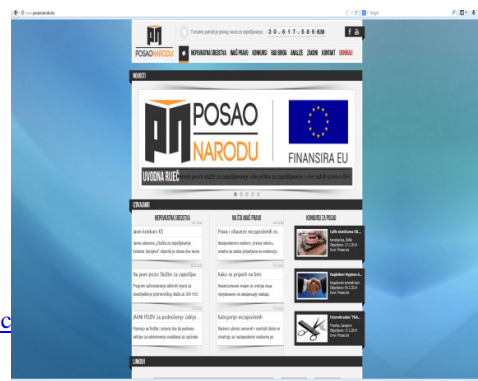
www.posaonarodu.ba

POSAO NARODU

Trenutno potrebno javnog novca za zapošljavanje: 3 0 . 6 1 7 . 0 8 6 KM

NEOVISNA OBEDIŠTA | NAŠE PRAVO | KONKURSI | RAD BIROA | ANALIZE | ZAKONI | KONTAKT | DONIRAJ

NOVOSTI

POSAO NARODU

FINANSIRA EU

UVODNA RIJEČ

IZDVAJAMO

NEOVISNA OBEDIŠTA

NA ŠTO IMAŠ PRAVO

KONKURSI ZA POSAO

Javni konkurs KS

Na javni poziv Službe za zapošlje...

JAVNI POZIV za podnošenje zahtje...

Prava i obaveze nezaposlenih os...

Kako se prijaviti na biro

Kategorije nezaposlenih

LINKOVI

c